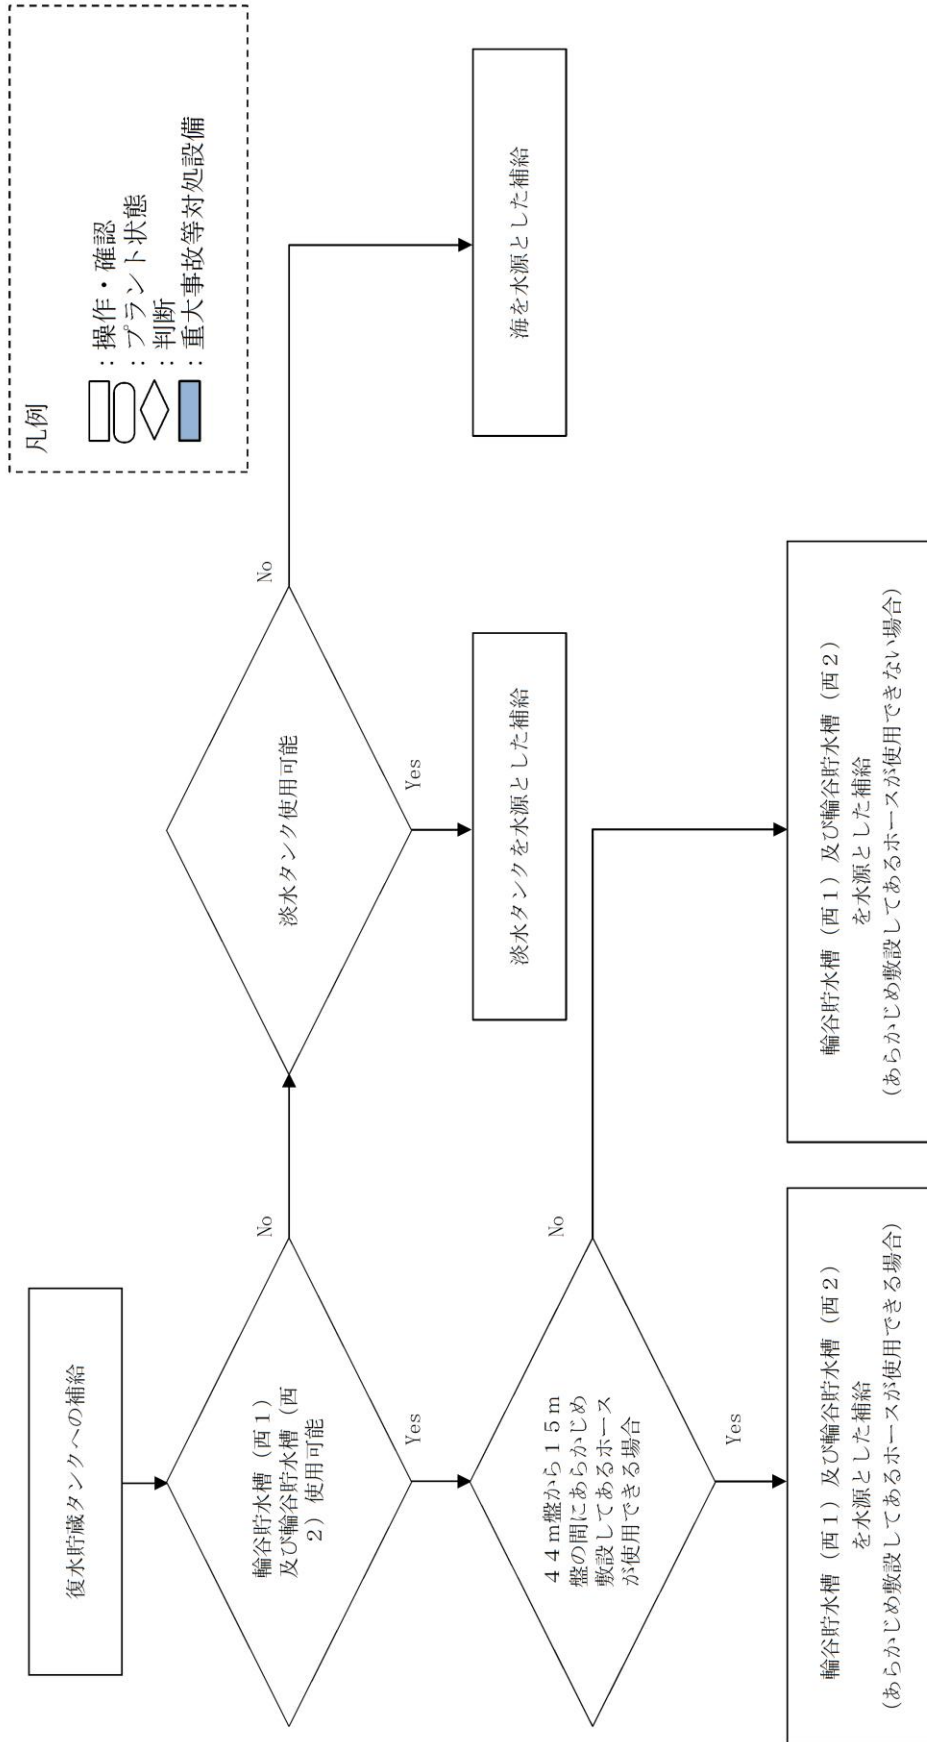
凡例
：操作・確認
：プラント状態
：判断
：重大事故等対処設備

復水貯蔵タンクへの補給

輪谷貯水槽（西１）及び輪谷貯水槽（西２）使用可能

No

Yes

淡水タンク使用可能

No

Yes

海を水源とした補給

淡水タンクを水源とした補給

４４ｍ盤から１５ｍ盤の間にあらかじめ敷設してあるホースが使用できる場合

No

Yes

輪谷貯水槽（西１）及び輪谷貯水槽（西２）を水源とした補給（あらかじめ敷設してあるホースが使用できない場合）

輪谷貯水槽（西１）及び輪谷貯水槽（西２）を水源とした補給（あらかじめ敷設してあるホースが使用できる場合）